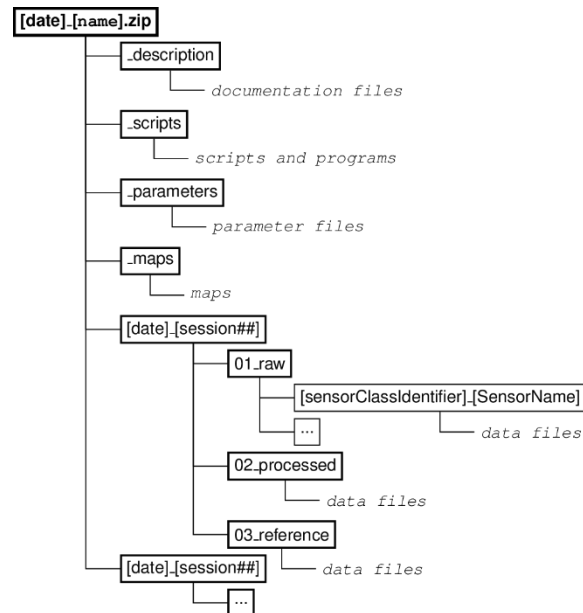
[date]_[name].zip

_description

documentation files

_scripts

scripts and programs

_parameters

parameter files

_maps

maps

[date]_[session##]

01_raw

[sensorClassIdentifier]_[SensorName]

data files

...

02_processed

data files

03_reference

data files

[date]_[session##]

...